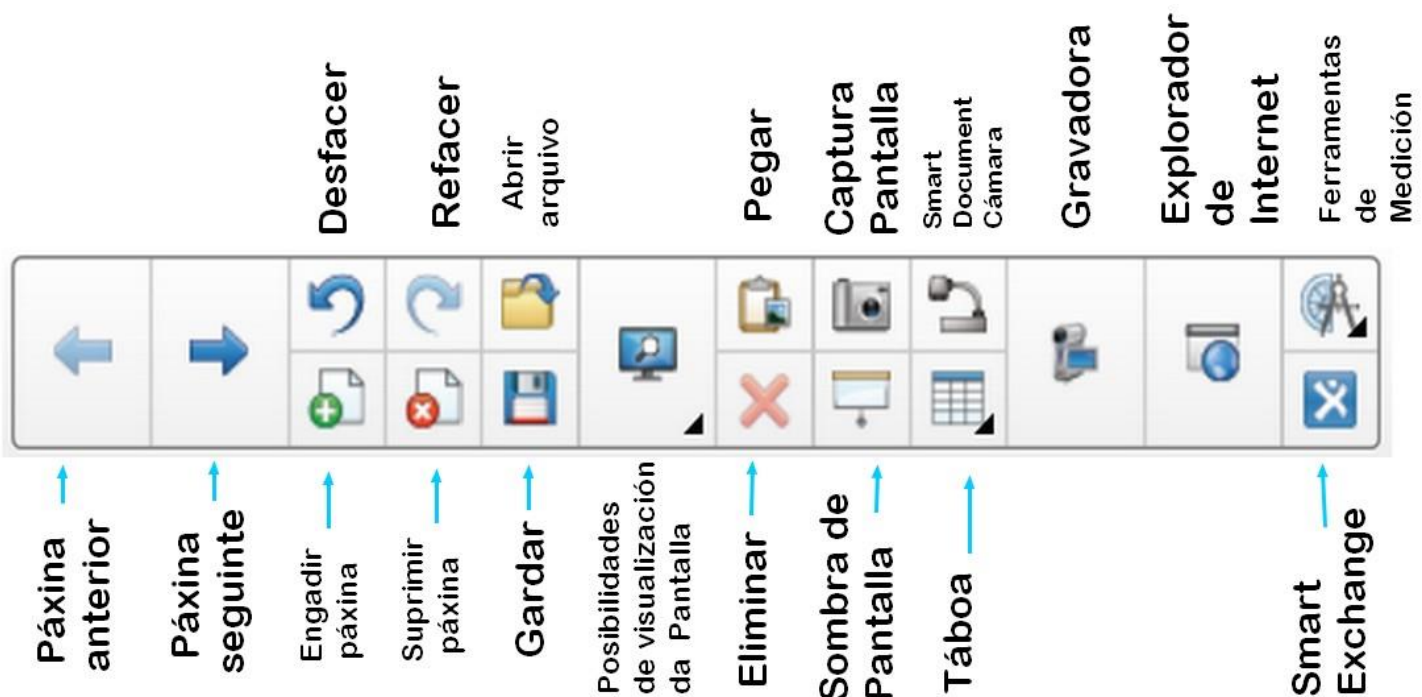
Desfacer

Refacer

Abrir arquivo

Pegar

Captura Pantalla

Smart Document Cámara

Gravadora

Explorador de Internet

Ferramentas de Medición

Páxina anterior

Páxina seguinte

Engadir páxina

Suprimir páxina

Gardar

Posibilidades de visualización da Pantalla

Eliminar

Sombra de Pantalla

Táboa

Smart Exchange